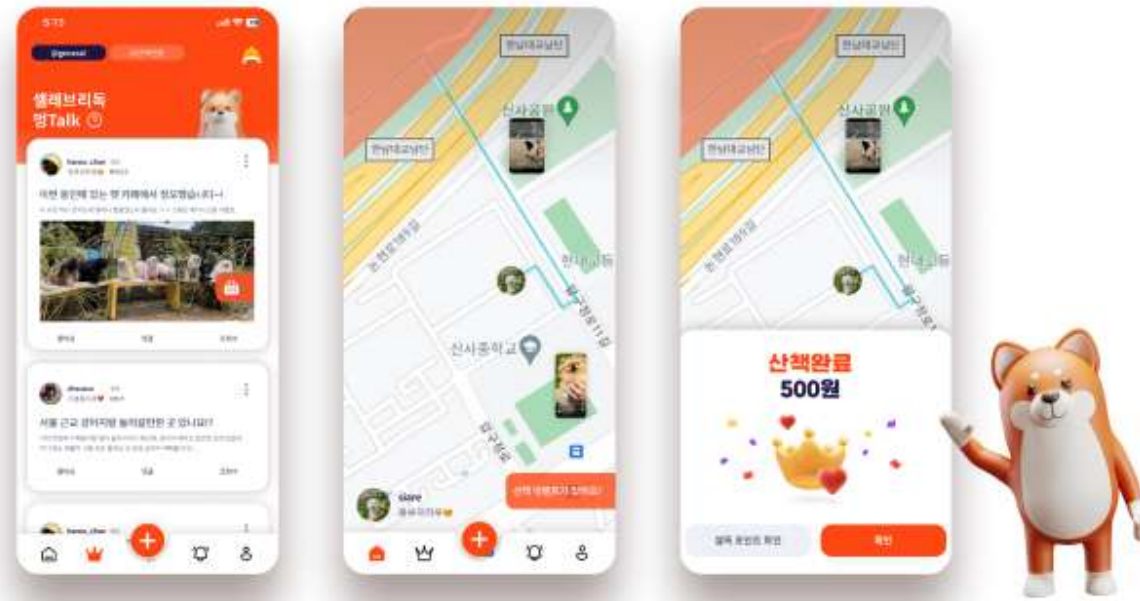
5:17

@general

셀레브리독
멍Talk

hana_clar

이번 동안에 있는 멍 카페에서 찍었어요!

좋아요
댓글
공유

dhsaso

서울 근교 강아지랑 놀러갈만한 곳 있나요??

좋아요
댓글
공유

hana_clar

한남대교남단
신사공원
한남대교남단
압구정로
한남대교
신사중학교
압구정로
siare
산책 인증하기 도와요!

한남대교남단
신사공원
한남대교남단

산책완료
500원

확인